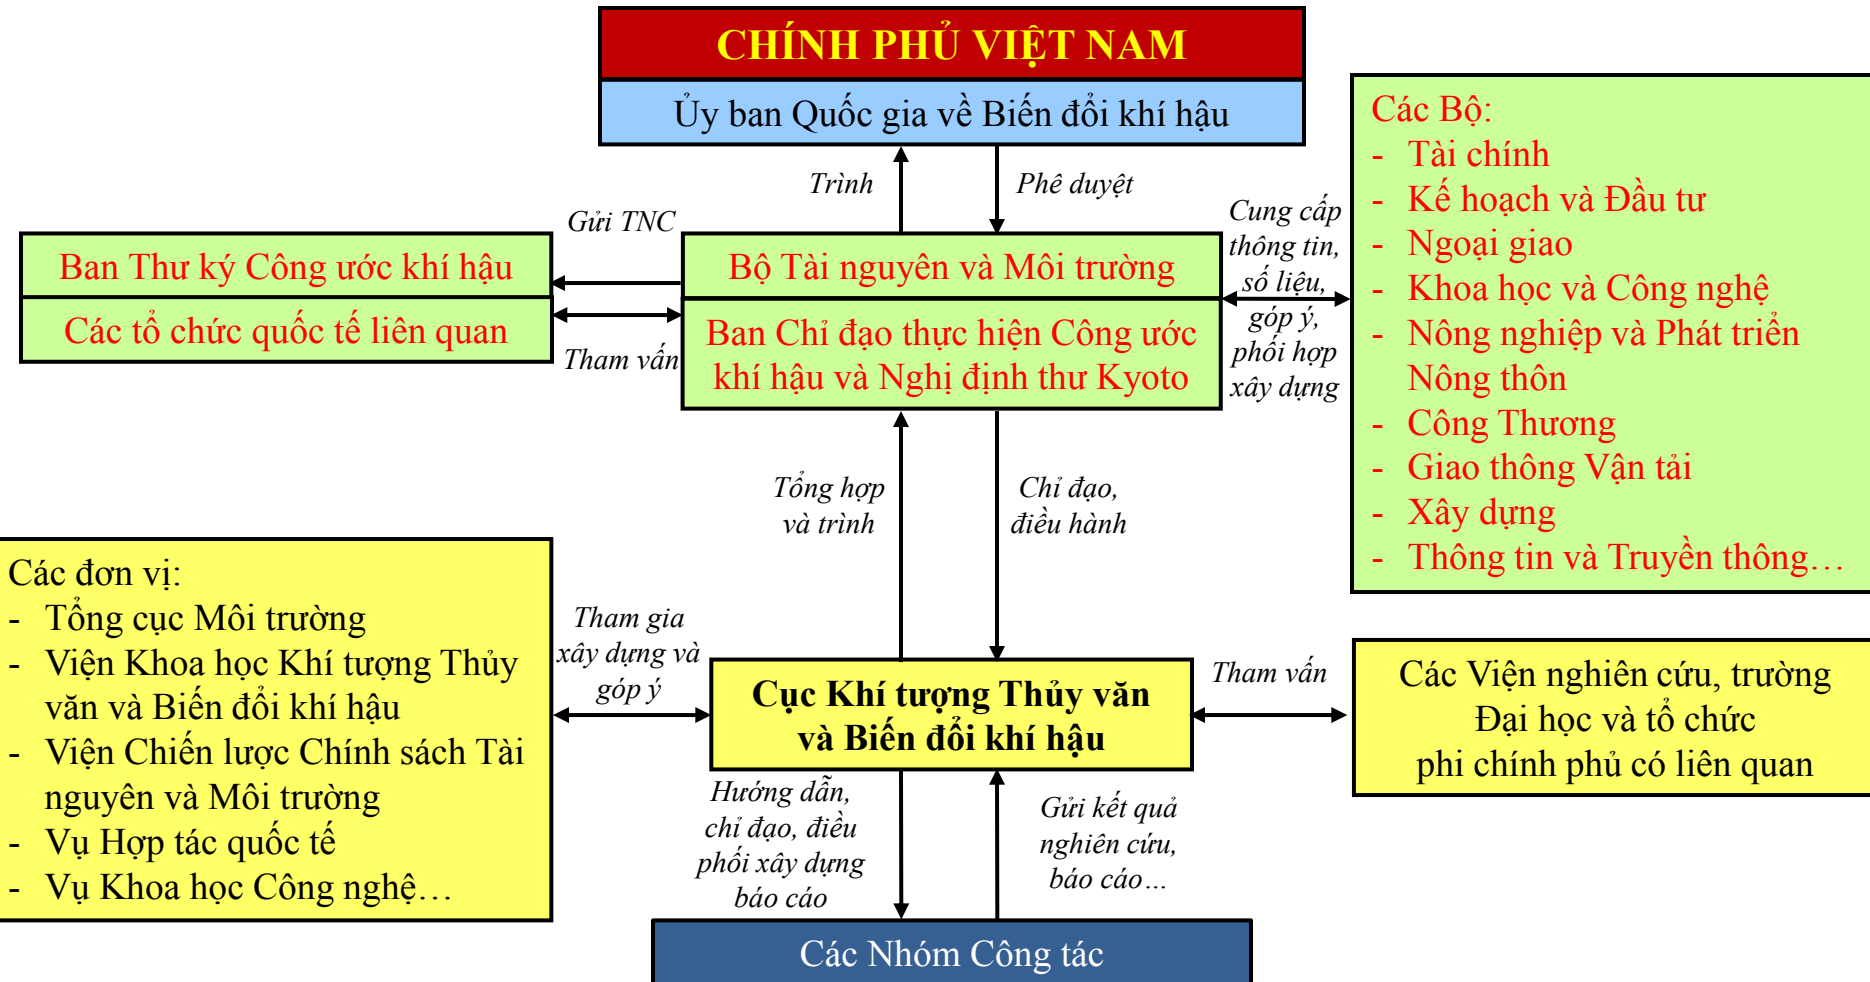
CHÍNH PHỦ VIỆT NAM

Ủy ban Quốc gia về Biến đổi khí hậu

Trình

Phê duyệt

Gửi TNC

Ban Thư ký Công ước khí hậu

Các tổ chức quốc tế liên quan

Tham vấn

Bộ Tài nguyên và Môi trường

Ban Chỉ đạo thực hiện Công ước khí hậu và Nghị định thư Kyoto

Cung cấp thông tin, số liệu, góp ý, phối hợp xây dựng

Các Bộ:
- Tài chính
- Kế hoạch và Đầu tư
- Ngoại giao
- Khoa học và Công nghệ
- Nông nghiệp và Phát triển Nông thôn
- Công Thương
- Giao thông Vận tải
- Xây dựng
- Thông tin và Truyền thông…

Tổng hợp và trình

Chỉ đạo, điều hành

Các đơn vị:
- Tổng cục Môi trường
- Viện Khoa học Khí tượng Thủy văn và Biến đổi khí hậu
- Viện Chiến lược Chính sách Tài nguyên và Môi trường
- Vụ Hợp tác quốc tế
- Vụ Khoa học Công nghệ…

Tham gia xây dựng và góp ý

Cục Khí tượng Thủy văn và Biến đổi khí hậu

Tham vấn

Các Viện nghiên cứu, trường Đại học và tổ chức phi chính phủ có liên quan

Hướng dẫn, chỉ đạo, điều phối xây dựng báo cáo

Gửi kết quả nghiên cứu, báo cáo…

Các Nhóm Công tác